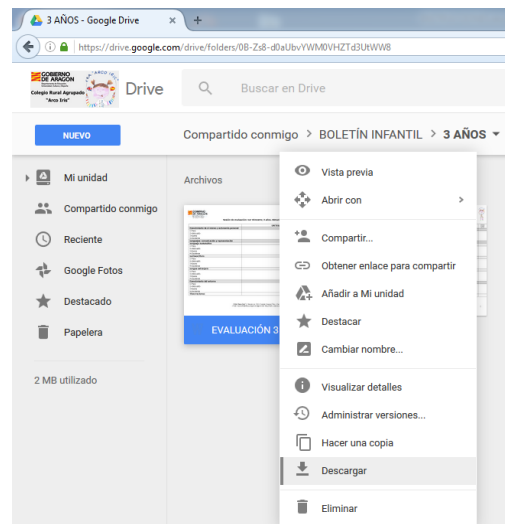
3 AÑOS - Google Drive ×

https://drive.google.com/drive/folders/0B-Zs8-d0aUbvYWM0VHZTd3UtWW8

GOBIERNO DE ARAGON
Colegio Rural Agrupado "Arco Iris"

Drive

Buscar en Drive

NUEVO

Compartido conmigo > BOLETÍN INFANTIL > 3 AÑOS

Mi unidad
Compartido conmigo
Reciente
Google Fotos
Destacado
Papelera

2 MB utilizado

Archivos

EVALUACIÓN 3

Vista previa
Abrir con
Compartir...
Obtener enlace para compartir
Añadir a Mi unidad
Destacar
Cambiar nombre...
Visualizar detalles
Administrar versiones...
Hacer una copia
Descargar
Eliminar